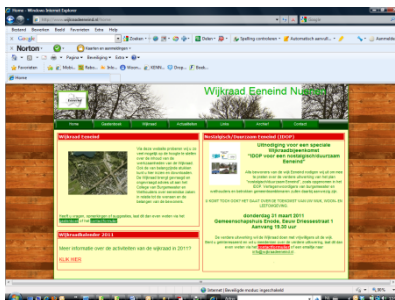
Home - Windows Internet Explorer

Bestand Bewerken Beeld Favorieten Extra Help

Norton

Zoeken

Favorieten

Home

Wijkraad Eeneind Nuenen

Home Geschiedenis Wijkraad Actualiteiten Links Archief Contact

Wijkraad Eeneind

Wijkraadkalender 2011

Meer informatie over de activiteiten van de wijkraad in 2011?

KLIK HIER

Nostalgisch/Duurzaam Eeneind (IDOP)

Uitnodiging voor een speciale Wijkraadbijeenkomst
"IDOP voor een nostalgisch/duurzaam Eeneind"

donderdag 31 maart 2011
Gemeenschapshuis Enode, Beuvingsestraat 1
Aanvang 19.30 uur

Internet | Beveiligde modus: ingeschakeld